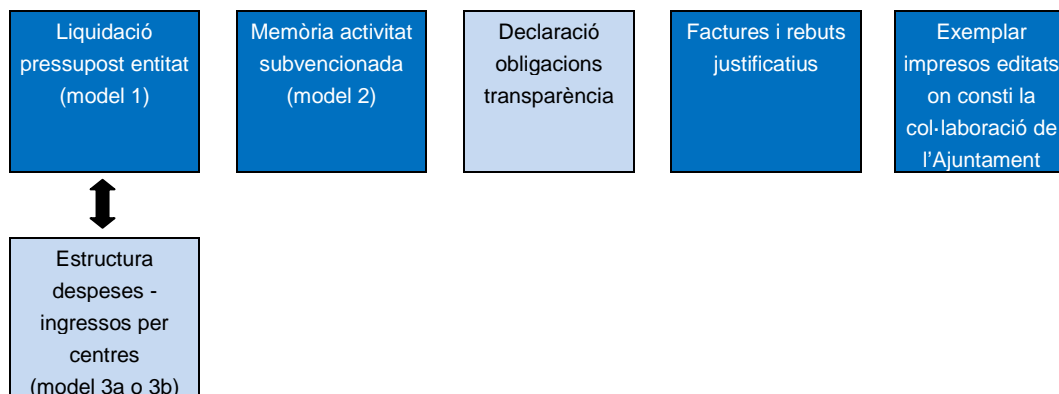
Liquidació pressupost entitat (model 1)

Memòria activitat subvencionada (model 2)

Declaració obligacions transparència

Factures i rebuts justificatius

Exemplar impresos editats on consti la col·laboració de l'Ajuntament

Estructura despeses - ingressos per centres (model 3a o 3b)